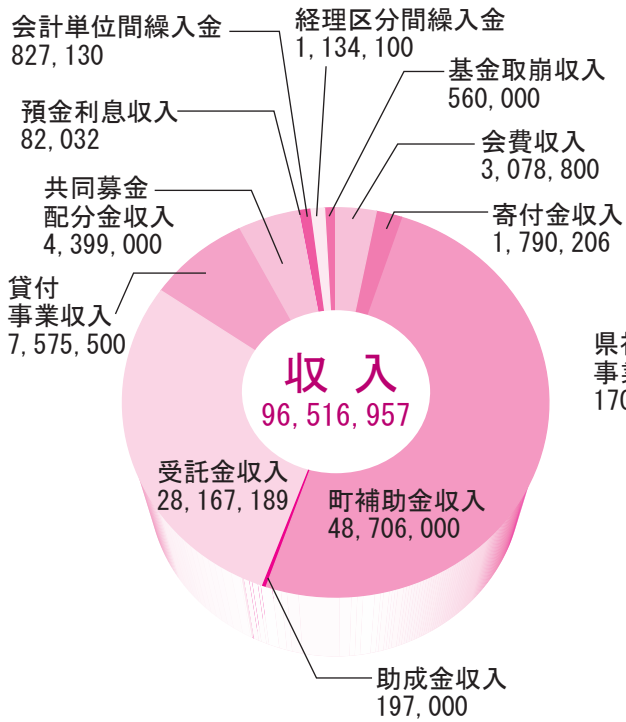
会計単位間繰入金
827, 130

経理区分間繰入金
1, 134, 100

基金取崩収入
560, 000

預金利息収入
82, 032

会費収入
3, 078, 800

共同募金
配分金収入
4, 399, 000

寄付金収入
1, 790, 206

貸付
事業収入
7, 575, 500

県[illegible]
事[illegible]
170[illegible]

収 入
96, 516, 957

受託金収入
28, 167, 189

町補助金収入
48, 706, 000

助成金収入
197, 000